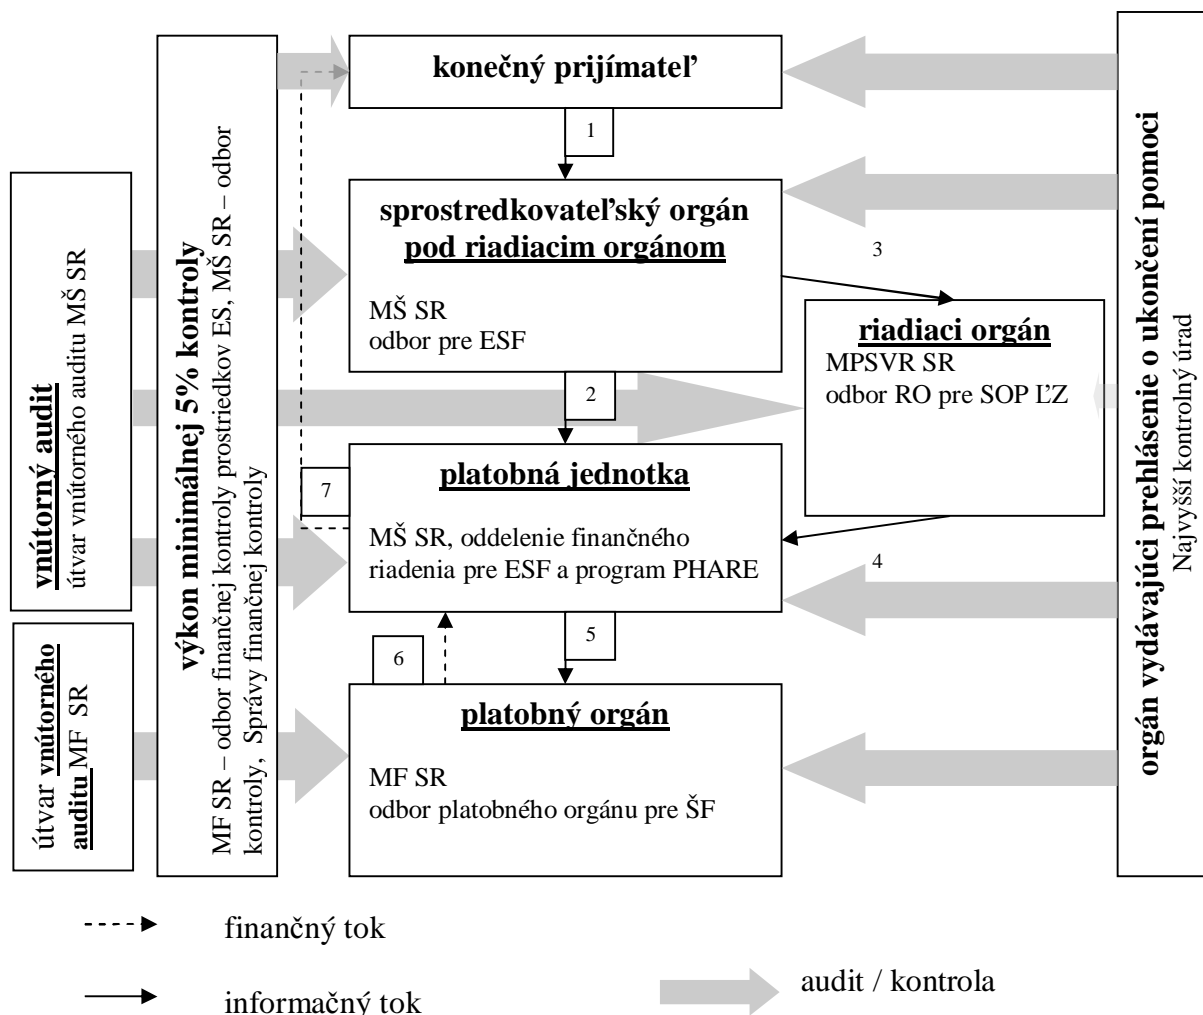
konečný prijímateľ

1

sprostredkovateľský orgán pod riadiacim orgánom

MŠ SR
odbor pre ESF

3

riadiaci orgán
MPSVR SR
odbor RO pre SOP ĽZ

2

platobná jednotka

MŠ SR, oddelenie finančného riadenia pre ESF a program PHARE

7

4

5

6

platobný orgán

MF SR
odbor platobného orgánu pre ŠF

vnútorný audit
útvar vnútorného auditu MŠ SR

útvar vnútorného auditu MF SR

výkon minimálnej 5% kontroly
MF SR – odbor finančnej kontroly prostriedkov ES, MŠ SR – odbor kontroly, Správy finančnej kontroly

orgán vydávajúci prehlásenie o ukončení pomoci
Najvyšší kontrolný úrad

finančný tok

informačný tok

audit / kontrola